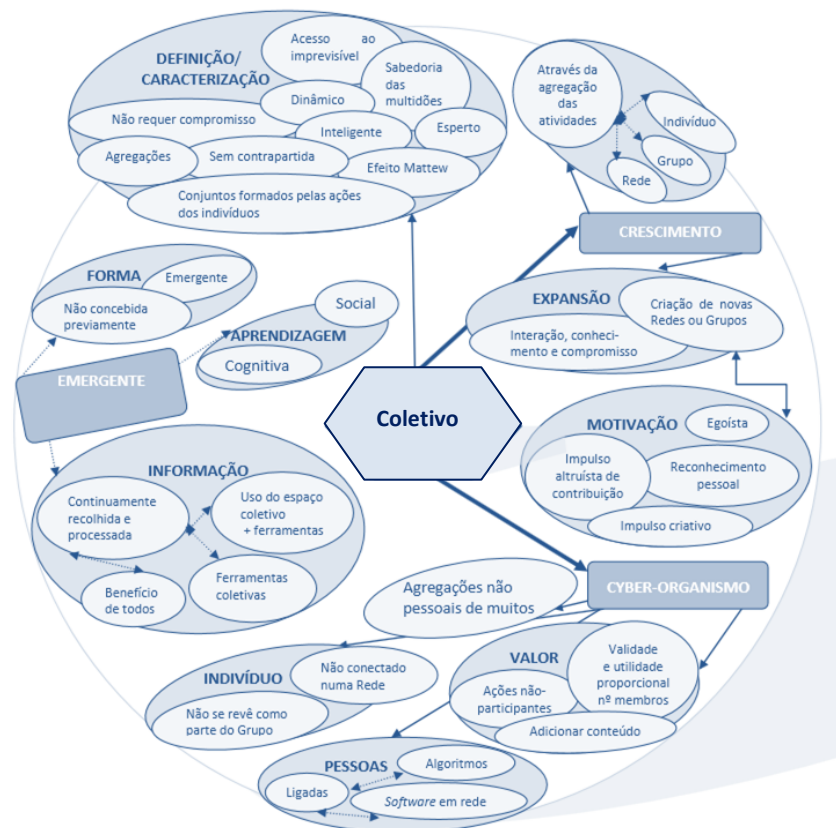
DEFINIÇÃO/ CARACTERIZAÇÃO

Acesso ao imprevisível

Sabedoria das multidões

Dinâmico

Não requer compromisso

Inteligente

Esperto

Agregações

Sem contrapartida

Efeito Mattew

Conjuntos formados pelas ações dos indivíduos

Através da agregação das atividades

Indivíduo

Grupo

Rede

CRESCIMENTO

FORMA

Emergente

Não concebida previamente

Social

APRENDIZAGEM

Cognitiva

EXPANSÃO

Criação de novas Redes ou Grupos

Interação, conhecimento e compromisso

EMERGENTE

Coletivo

MOTIVAÇÃO

Egoísta

Impulso altruísta de contribuição

Reconhecimento pessoal

Impulso criativo

INFORMAÇÃO

Continuamente recolhida e processada

Uso do espaço coletivo + ferramentas

Ferramentas coletivas

Benefício de todos

Agregações não pessoais de muitos

CYBER-ORGANISMO

INDIVÍDUO

Não conectado numa Rede

Não se revê como parte do Grupo

VALOR

Validade e utilidade proporcional nº membros

Ações não-participantes

Adicionar conteúdo

PESSOAS

Algoritmos

Ligadas

*Software* em rede